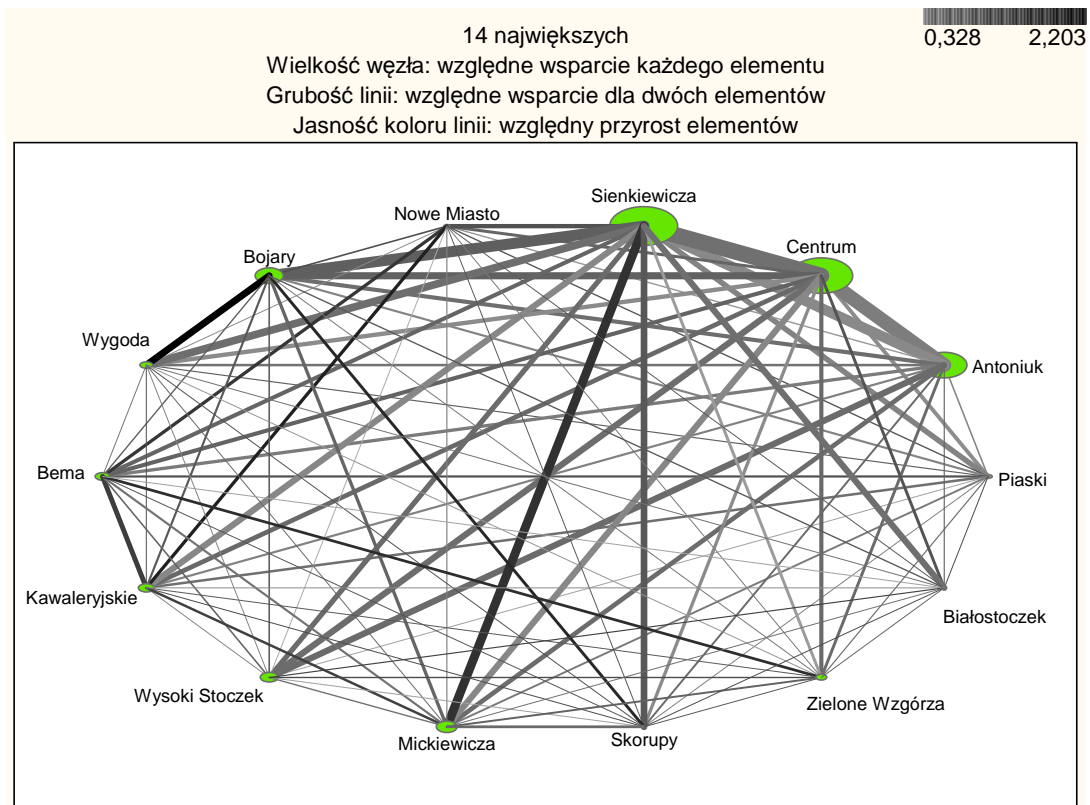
14 największych
Wielkość węzła: względne wsparcie każdego elementu
Grubość linii: względne wsparcie dla dwóch elementów
Jasność koloru linii: względny przyrost elementów

0,328 2,203

Sienkiewicza
Nowe Miasto
Centrum
Bojary
Wygoda
Antoniuk
Bema
Piaski
Kawaleryjskie
Białostoczek
Wysoki Stoczek
Zielone Wzgórza
Mickiewicza
Skorupy